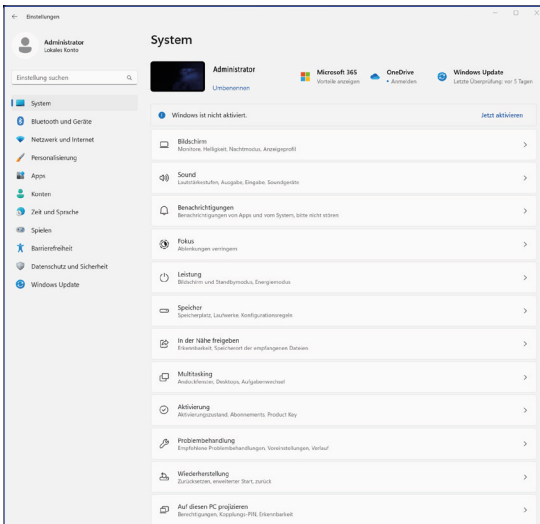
Einstellungen

Administrator
Lokales Konto

Einstellung suchen

System
Bluetooth und Geräte
Netzwerk und Internet
Personalisierung
Apps
Konten
Zeit und Sprache
Spielen
Barrierefreiheit
Datenschutz und Sicherheit
Windows Update

System

Administrator
Umbenennen

Microsoft 365
Vorteile anzeigen

OneDrive
• Anmelden

Windows Update
Letzte Überprüfung: vor 5 Tagen

Windows ist nicht aktiviert.
Jetzt aktivieren

Bildschirm
Monitore, Helligkeit, Nachtmodus, Anzeigeprofil

Sound
Lautstärkestufen, Ausgabe, Eingabe, Soundgeräte

Benachrichtigungen
Benachrichtigungen von Apps und vom System, bitte nicht stören

Fokus
Ablenkungen verringern

Leistung
Bildschirm und Standbymodus, Energiemodus

Speicher
Speicherplatz, Laufwerke, Konfigurationsregeln

In der Nähe freigeben
Erkennbarkeit, Speicherort der empfangenen Dateien

Multitasking
Andockfenster, Desktops, Aufgabenwechsel

Aktivierung
Aktivierungszustand, Abonnements, Product Key

Problembehandlung
Empfohlene Problembehandlungen, Voreinstellungen, Verlauf

Wiederherstellung
Zurücksetzen, erweiterter Start, zurück

Auf diesen PC projizieren
Berechtigungen, Kopplungs-PIN, Erkennbarkeit